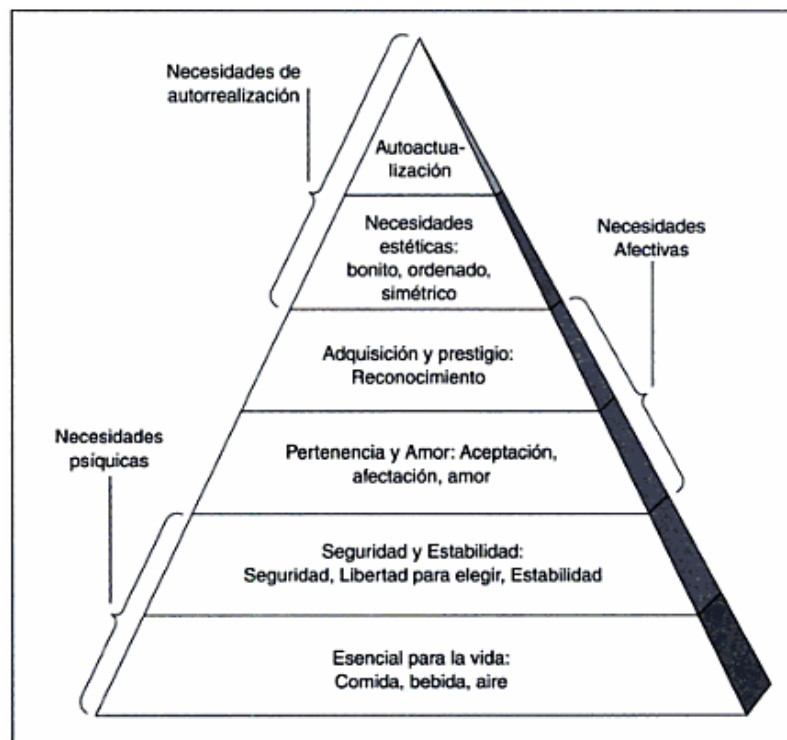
Necesidades de autorrealización

Autoactualización

Necesidades estéticas: bonito, ordenado, simétrico

Necesidades Afectivas

Adquisición y prestigio: Reconocimiento

Necesidades psíquicas

Pertenencia y Amor: Aceptación, afectación, amor

Seguridad y Estabilidad: Seguridad, Libertad para elegir, Estabilidad

Esencial para la vida: Comida, bebida, aire